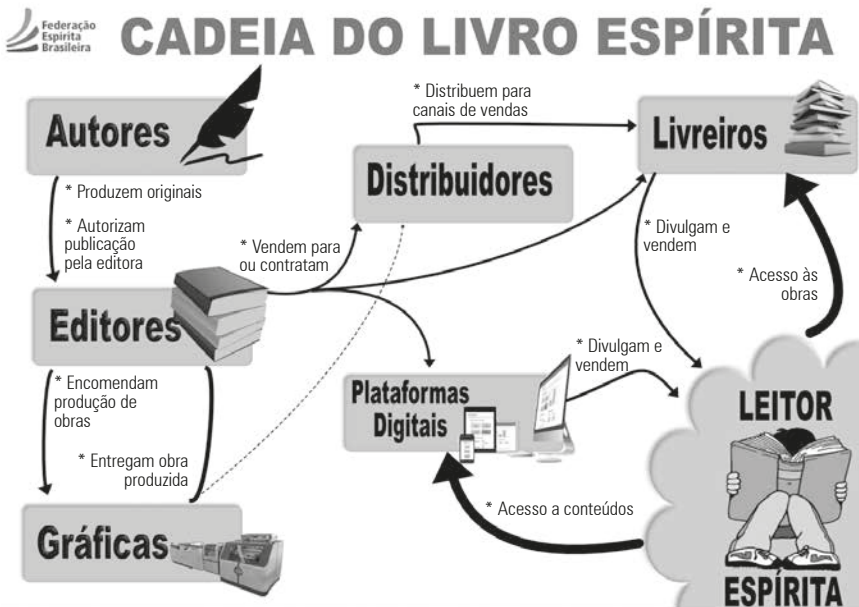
Federação Espírita Brasileira

CADEIA DO LIVRO ESPÍRITA

Autores

* Produzem originais

* Autorizam publicação pela editora

Editores

* Vendem para ou contratam

Distribuidores

* Distribuem para canais de vendas

Livreiros

* Divulgam e vendem

* Acesso às obras

* Encomendam produção de obras

* Entregam obra produzida

Gráficas

Plataformas Digitais

* Divulgam e vendem

* Acesso a conteúdos

LEITOR ESPÍRITA